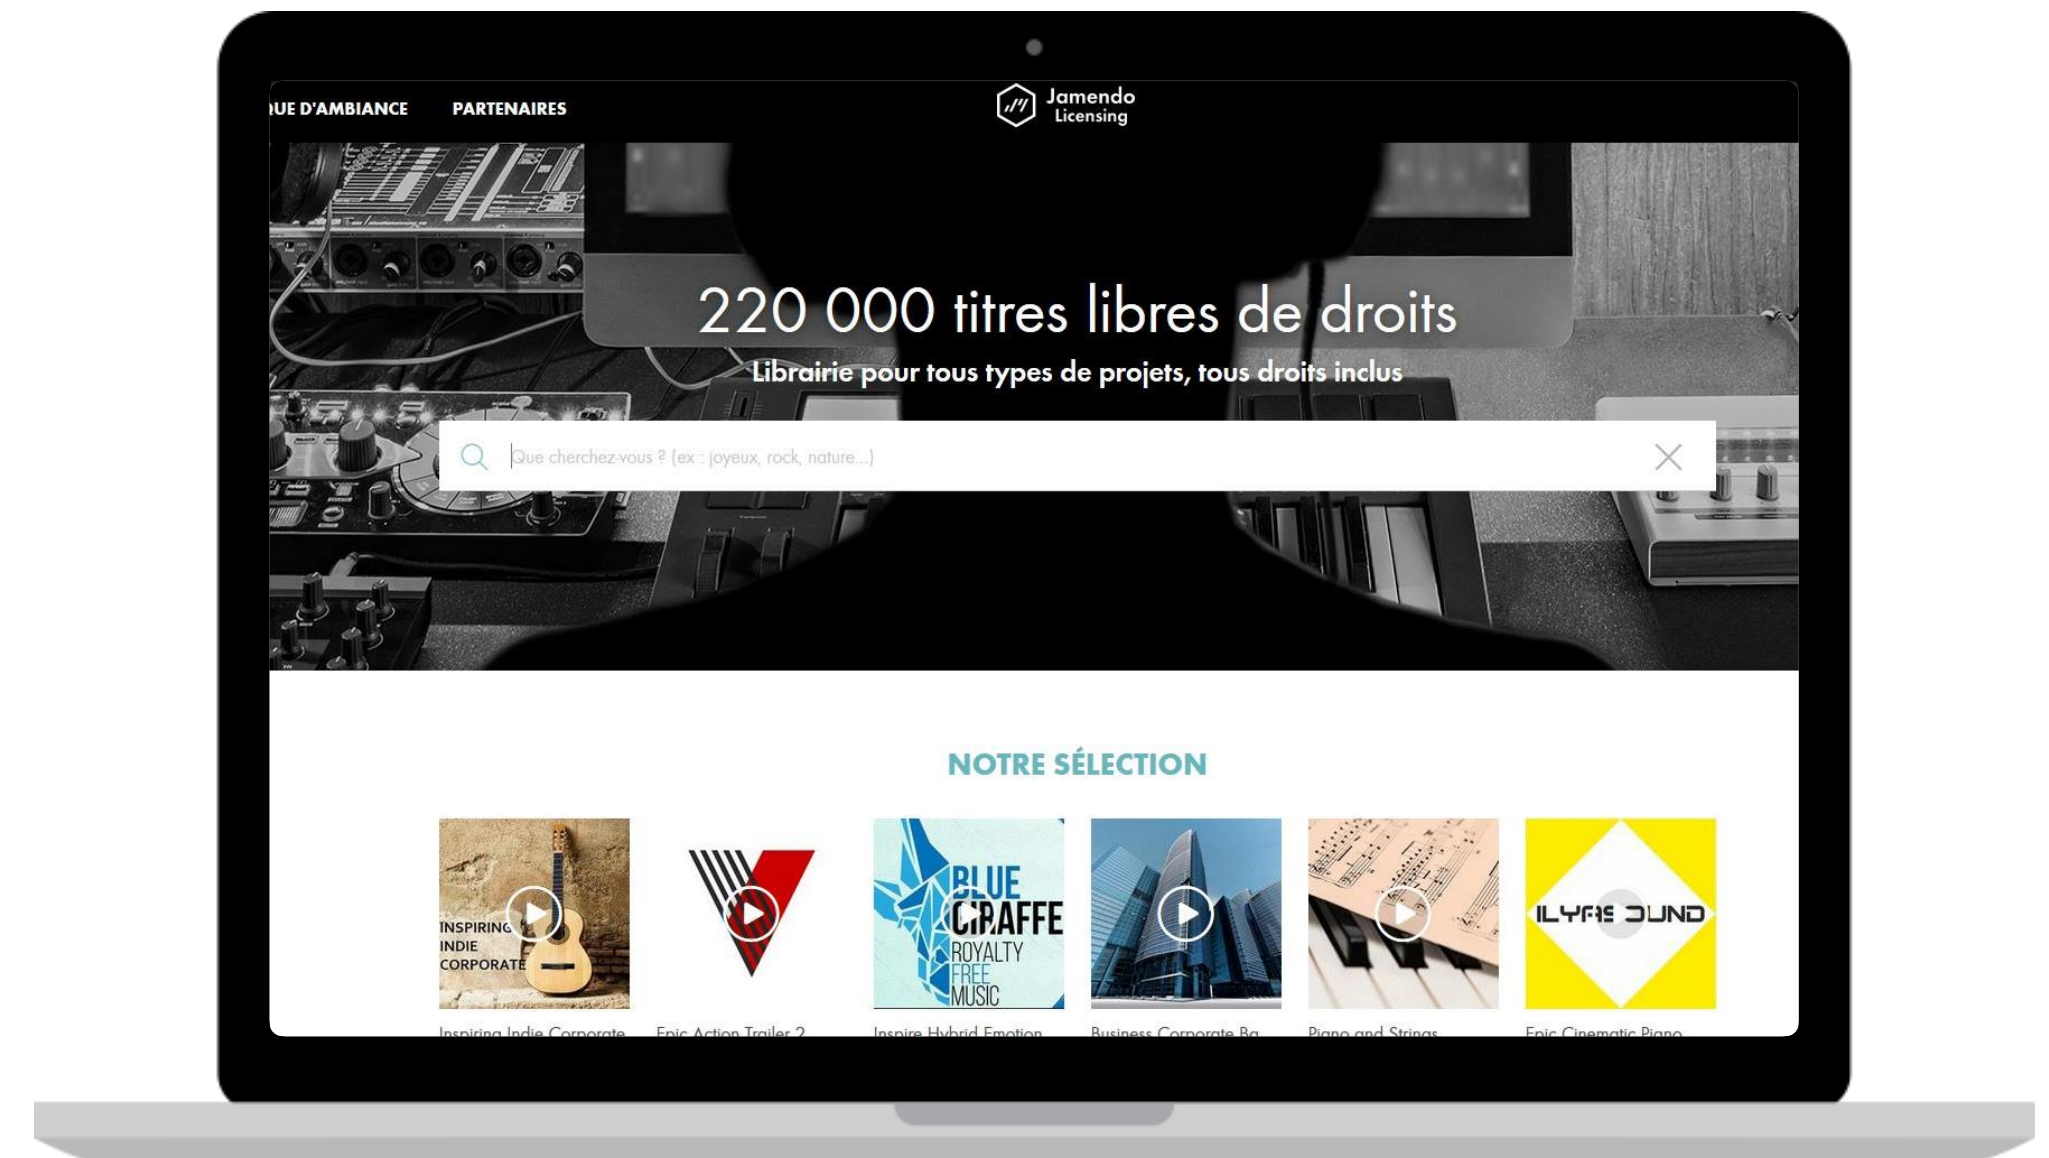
UE D'AMBIANCE PARTENAIRES

Jamendo Licensing

220 000 titres libres de droits

Librairie pour tous types de projets, tous droits inclus

Que cherchez-vous ? (ex : joyeux, rock, nature...)

NOTRE SÉLECTION

INSPIRING INDIE CORPORATE

BLUE GIRAFFE ROYALTY FREE MUSIC

ILYAS SOUND

Inspiring Indie Corporate

Epic Action Trailer 2

Inspire Hybrid Emotion

Business Corporate Ba

Piano and Strings

Epic Cinematic Piano